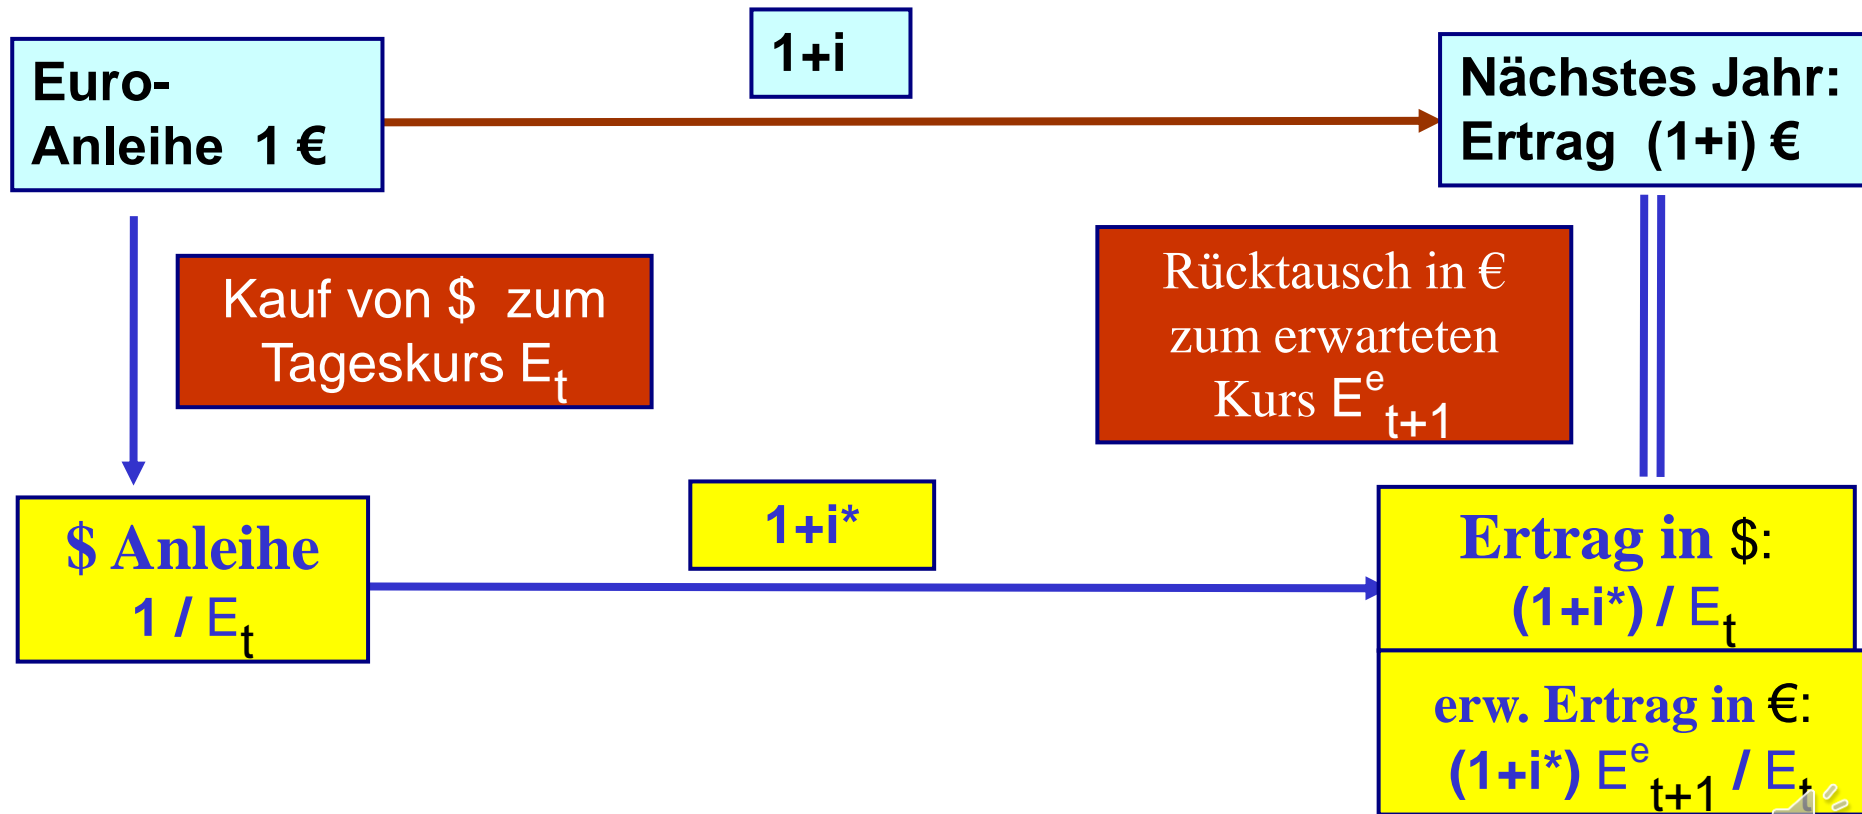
Euro-Anleihe 1 €

1+i

Nächstes Jahr: Ertrag (1+i) €

Kauf von $ zum Tageskurs $E_t$

Rücktausch in € zum erwarteten Kurs $E^e_{t+1}$

$ Anleihe
$1 / E_t$

1+i*

Ertrag in $:
$(1+i^*) / E_t$

erw. Ertrag in €:
$(1+i^*) E^e_{t+1} / E_t$